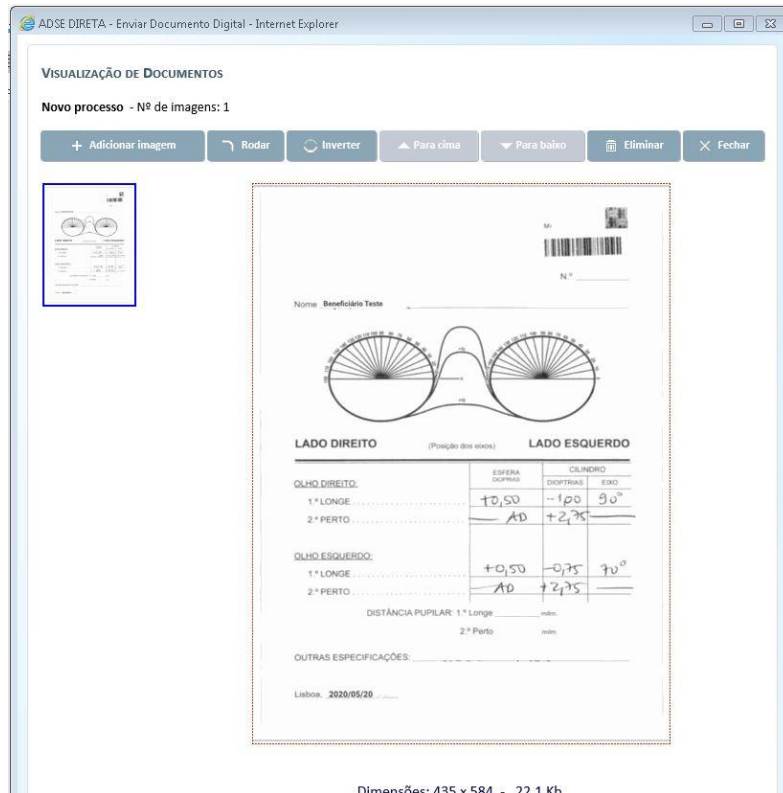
ADSE DIRETA - Enviar Documento Digital - Internet Explorer

VISUALIZAÇÃO DE DOCUMENTOS

Novo processo - Nº de imagens: 1

+ Adicionar imagem | Rodar | Inverter | Para cima | Para baixo | Eliminar | Fechar

M.º

N.º

Nome Beneficiário Teste

LADO DIREITO (Posição dos eixos) LADO ESQUERDO

| | ESFERA DIOPRIAS | CILINDRO DIOPTRIAS | EIXO |
|---|---|---|---|
| OLHO DIREITO: | | | |
| 1.º LONGE | +0,50 | -1,00 | 90° |
| 2.º PERTO | AD | +2,75 | |
| OLHO ESQUERDO: | | | |
| 1.º LONGE | +0,50 | -0,75 | 70° |
| 2.º PERTO | AD | +2,75 | |

DISTÂNCIA PUPILAR: 1.º Longe m/m.
2.º Perto m/m.

OUTRAS ESPECIFICAÇÕES:

Lisboa, 2020/05/20

Dimensões: 435 x 584 - 22.1 Kb